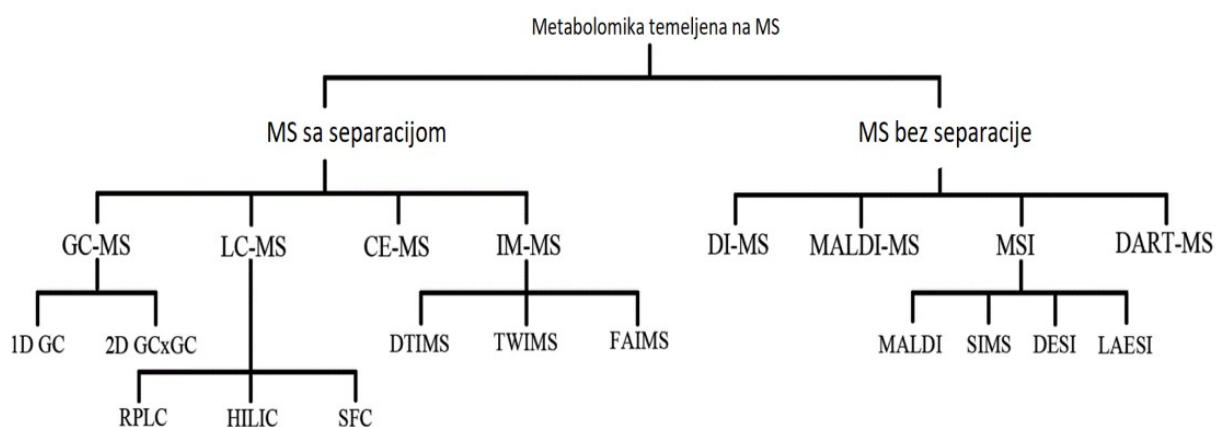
Metabolomika temeljena na MS

MS sa separacijom

MS bez separacije

GC-MS

LC-MS

CE-MS

IM-MS

DI-MS

MALDI-MS

MSI

DART-MS

1D GC

2D GCxGC

DTIMS

TWIMS

FAIMS

MALDI

SIMS

DESI

LAESI

RPLC

HILIC

SFC